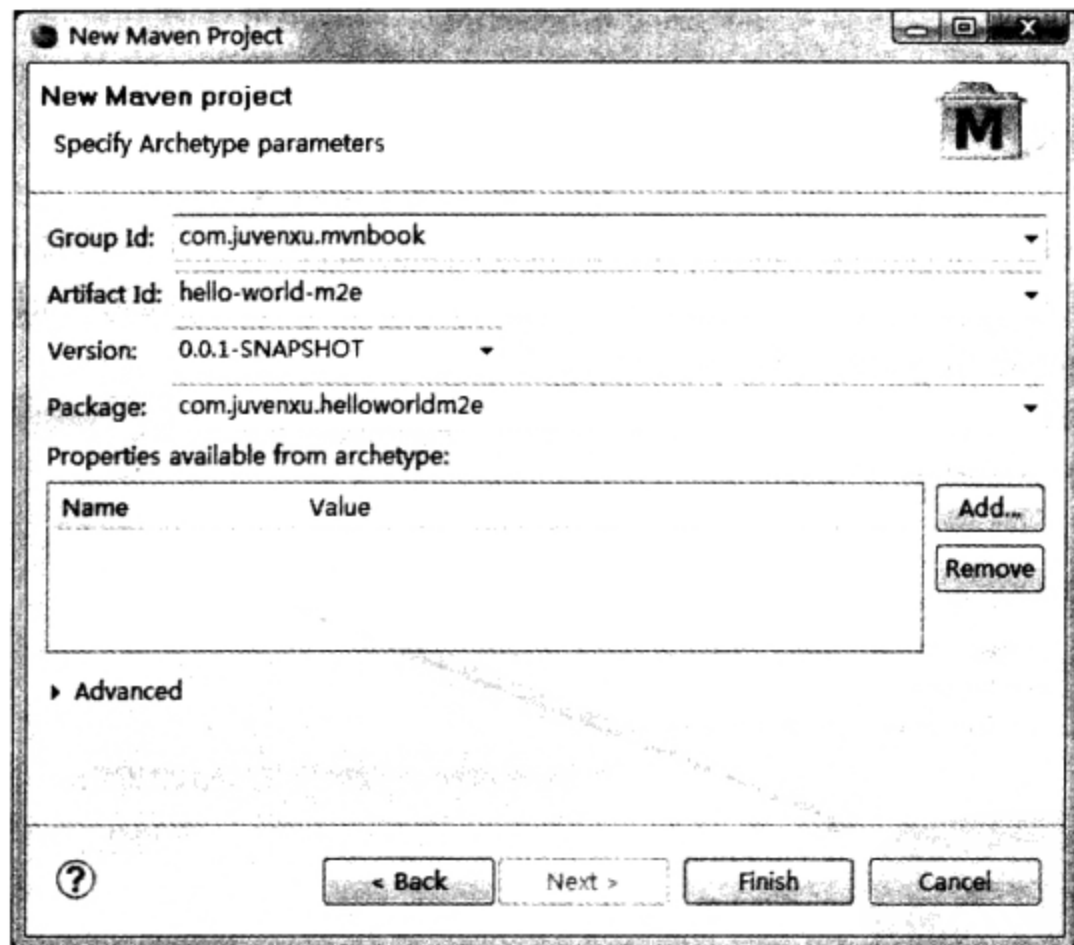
New Maven Project

New Maven project

Specify Archetype parameters

M

Group Id: com.juvenxu.mvnbook

Artifact Id: hello-world-m2e

Version: 0.0.1-SNAPSHOT

Package: com.juvenxu.helloworldm2e

Properties available from archetype:

| Name | Value |
|---|---|

Add...

Remove

▸ Advanced

?

< Back

Next >

Finish

Cancel